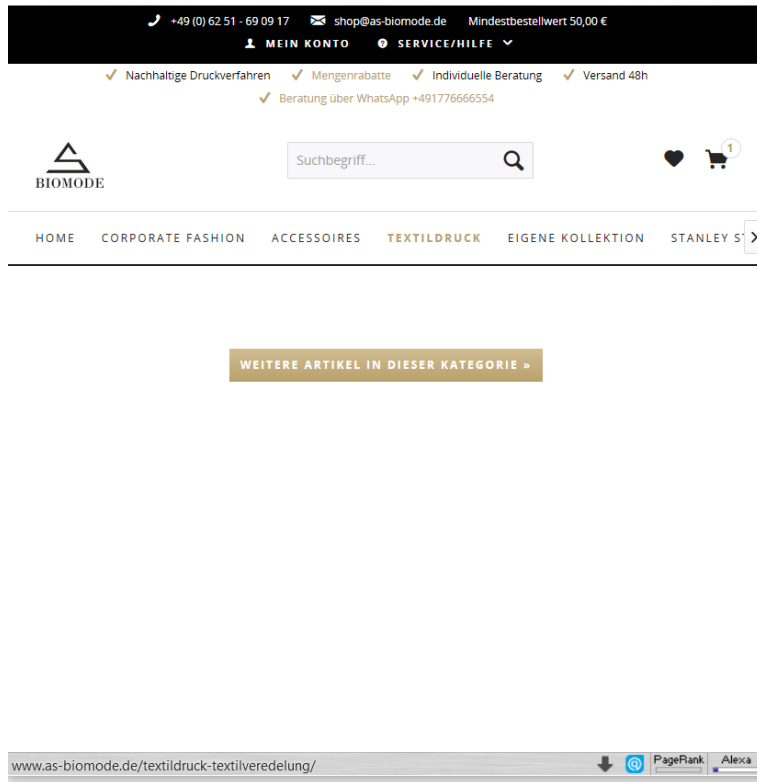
+49 (0) 62 51 - 69 09 17 shop@as-biomode.de Mindestbestellwert 50,00 €
MEIN KONTO SERVICE/HILFE

Nachhaltige Druckverfahren Mengenrabatte Individuelle Beratung Versand 48h
Beratung über WhatsApp +491776666554

BIOMODE

Suchbegriff...

1

HOME CORPORATE FASHION ACCESSOIRES TEXTILDRUCK EIGENE KOLLEKTION STANLEY ST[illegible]

WEITERE ARTIKEL IN DIESER KATEGORIE »

www.as-biomode.de/textildruck-textilveredelung/

PageRank Alexa